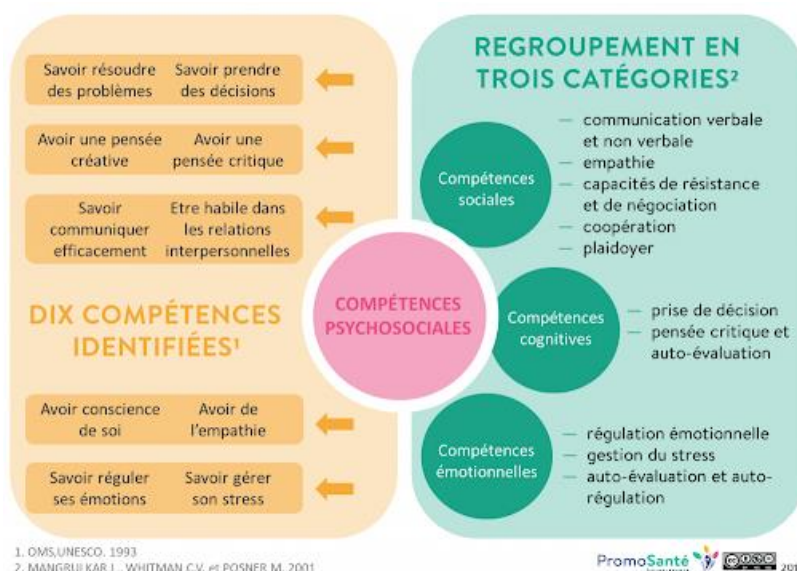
Savoir résoudre des problèmes

Savoir prendre des décisions

Avoir une pensée créative

Avoir une pensée critique

Savoir communiquer efficacement

Etre habile dans les relations interpersonnelles

DIX COMPÉTENCES IDENTIFIÉES¹

Avoir conscience de soi

Avoir de l'empathie

Savoir réguler ses émotions

Savoir gérer son stress

COMPÉTENCES PSYCHOSOCIALES

REGROUPEMENT EN TROIS CATÉGORIES²

Compétences sociales

— communication verbale et non verbale
— empathie
— capacités de résistance et de négociation
— coopération
— plaidoyer

Compétences cognitives

— prise de décision
— pensée critique et auto-évaluation

Compétences émotionnelles

— régulation émotionnelle
— gestion du stress
— auto-évaluation et auto-régulation

1. OMS,UNESCO. 1993
2. MANGRULKAR L., WHITMAN C.V. et POSNER M. 2001

PromoSanté 201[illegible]